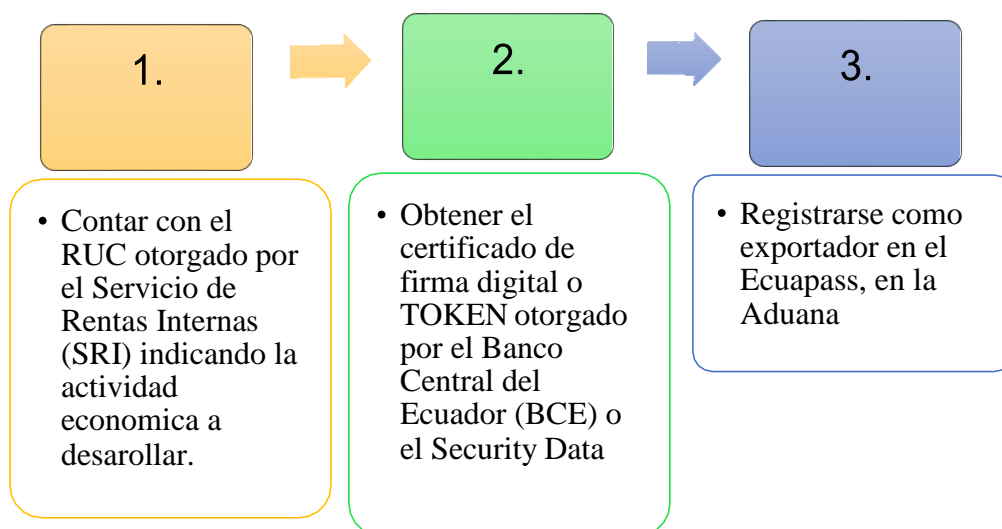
1.

• Contar con el RUC otorgado por el Servicio de Rentas Internas (SRI) indicando la actividad economica a desarollar.

2.

• Obtener el certificado de firma digital o TOKEN otorgado por el Banco Central del Ecuador (BCE) o el Security Data

3.

• Registrarse como exportador en el Ecuapass, en la Aduana